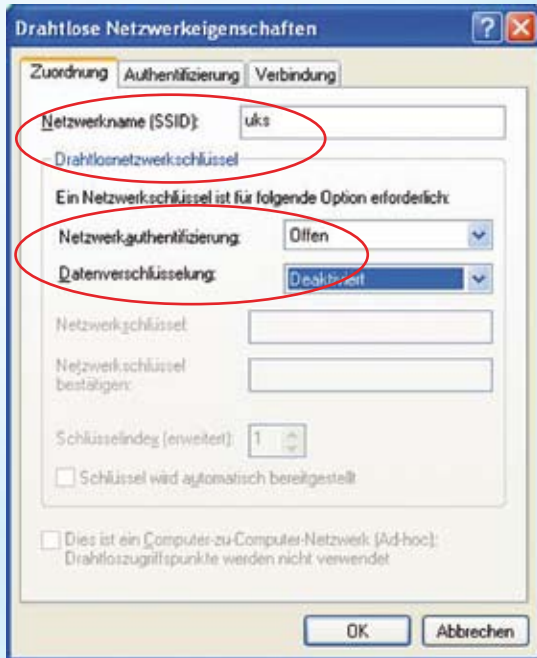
Drahtlose Netzwerkeigenschaften

Zuordnung | Authentifizierung | Verbindung

Netzwerkname (SSID): uks

Drahtlosnetzwerkschlüssel

Ein Netzwerkschlüssel ist für folgende Option erforderlich:

Netzwerkauthentifizierung: Offen

Datenverschlüsselung: Deaktiviert

Netzwerkschlüssel:

Netzwerkschlüssel bestätigen:

Schlüsselindex (erweitert): 1

Schlüssel wird automatisch bereitgestellt

Dies ist ein Computer-zu-Computer-Netzwerk (Ad-hoc); Drahtloszugriffspunkte werden nicht verwendet

OK Abbrechen